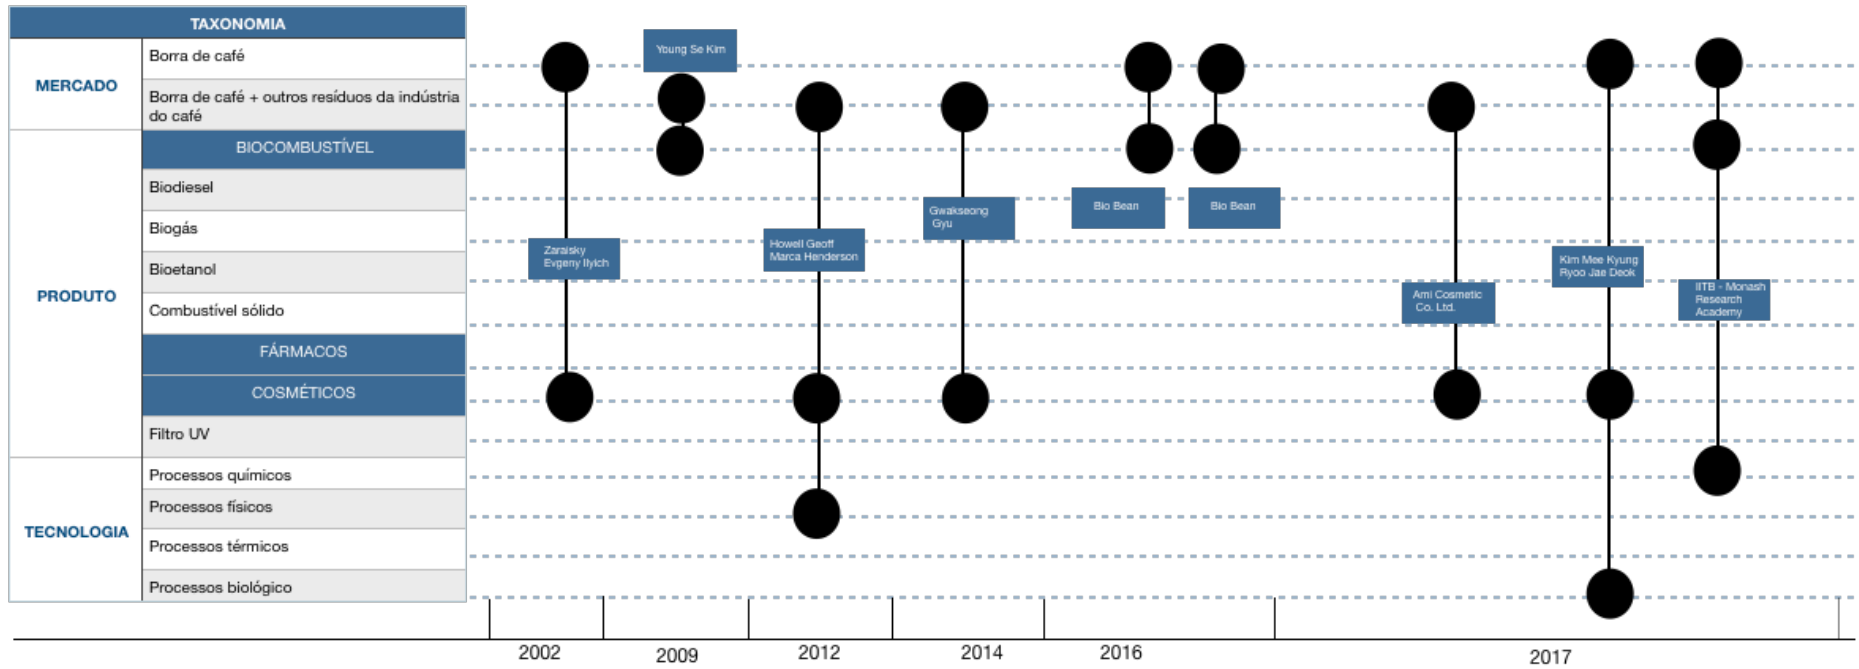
| TAXONOMIA | |
|---|---|
| MERCADO | Borra de café |
| | Borra de café + outros resíduos da indústria do café |
| PRODUTO | BIOCOMBUSTÍVEL |
| | Biodiesel |
| | Biogás |
| | Bioetanol |
| | Combustível sólido |
| | FÁRMACOS |
| | COSMÉTICOS |
| | Filtro UV |
| TECNOLOGIA | Processos químicos |
| | Processos físicos |
| | Processos térmicos |
| | Processos biológico |

Young Se Kim

Zaraisky Evgeny Ilyich

Howell Geoff Marca Henderson

Gwakseong Gyu

Bio Bean

Bio Bean

Ami Cosmetic Co. Ltd.

Kim Mee Kyung Ryoo Jae Deok

IITB - Monash Research Academy

2002 2009 2012 2014 2016 2017